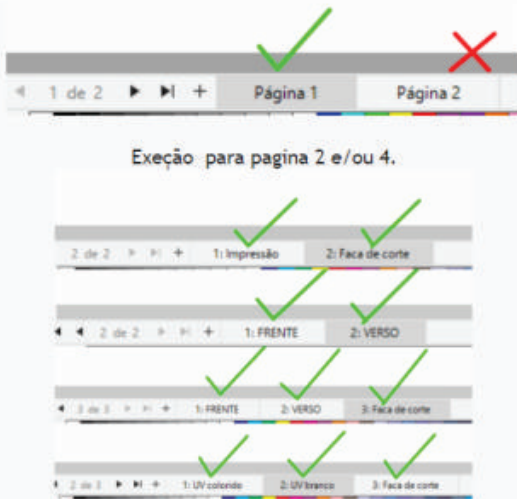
1 de 2 + Página 1 Página 2

Exeção para pagina 2 e/ou 4.

2 de 2 + 1: Impressão 2: Faca de corte

2 de 2 + 1: FRENTE 2: VERSO

3 de 3 + 1: FRENTE 2: VERSO 3: Faca de corte

2 de 3 + 1: UV colorido 2: UV branco 3: Faca de corte